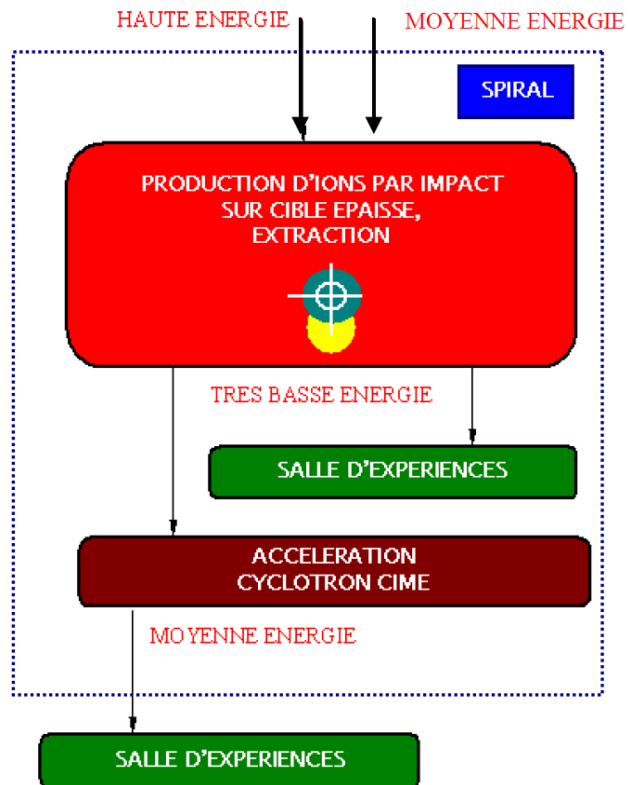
HAUTE ENERGIE

MOYENNE ENERGIE

SPIRAL

PRODUCTION D'IONS PAR IMPACT SUR CIBLE EPAISSE, EXTRACTION

TRES BASSE ENERGIE

SALLE D'EXPERIENCES

ACCELERATION CYCLOTRON CIME

MOYENNE ENERGIE

SALLE D'EXPERIENCES